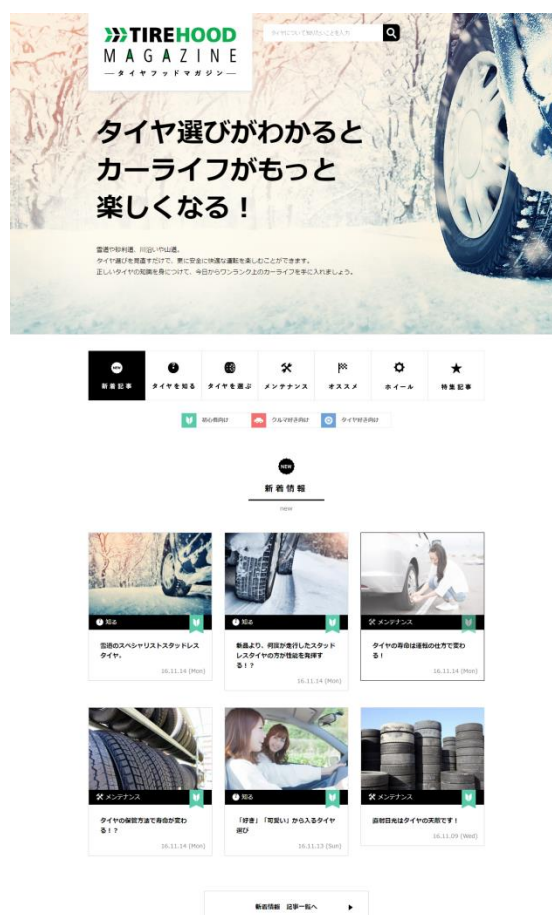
TIREHOOD
MAGAZINE
—タイヤフッドマガジン—

タイヤについて知りたいことを入力

タイヤ選びがわかると
カーライフがもっと
楽しくなる！

雪道や砂利道、川沿いや山道。
タイヤ選びを見直すだけで、更に安全に快適な運転を楽しむことができます。
正しいタイヤの知識を身につけて、今日からワンランク上のカーライフを手に入れましょう。

NEW
新着記事
タイヤを知る
タイヤを選ぶ
メンテナンス
オススメ
ホイール
特集記事

初心者向け
クルマ好き向け
タイヤ好き向け

NEW
新着情報
new

知る
雪道のスペシャリストスタッドレスタイヤ。
16.11.14 (Mon)

知る
新品より、何回か走行したスタッドレスタイヤの方が性能を発揮する！？
16.11.14 (Mon)

メンテナンス
タイヤの寿命は運転の仕方で変わる！
16.11.14 (Mon)

メンテナンス
タイヤの保管方法で寿命が変わる！？
16.11.14 (Mon)

知る
「好き」「可愛い」から入るタイヤ選び
16.11.13 (Sun)

メンテナンス
即納日光はタイヤの天敵です！
16.11.09 (Wed)

新着情報 記事一覧へ